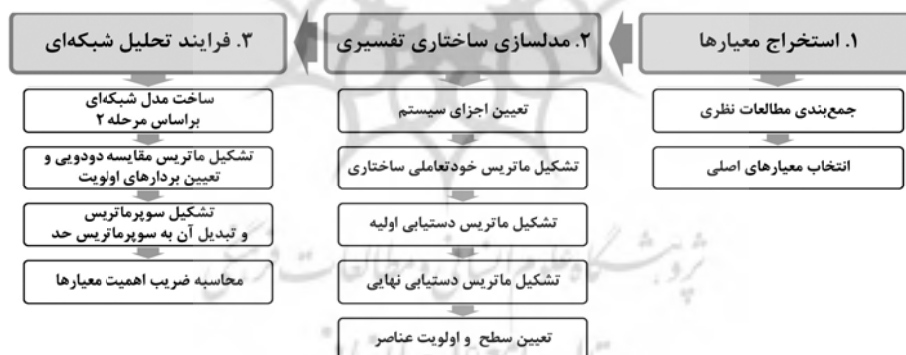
۱. استخراج معیارها

جمع‌بندی مطالعات نظری

انتخاب معیارهای اصلی

۲. مدلسازی ساختاری تفسیری

تعیین اجزای سیستم

تشکیل ماتریس خودتعاملی ساختاری

تشکیل ماتریس دستیابی اولیه

تشکیل ماتریس دستیابی نهایی

تعیین سطح و اولویت عناصر

۳. فرایند تحلیل شبکه‌ای

ساخت مدل شبکه‌ای براساس مرحله ۲

تشکیل ماتریس مقایسه دودویی و تعیین بردارهای اولویت

تشکیل سوپرماتریس و تبدیل آن به سوپرماتریس حد

محاسبه ضریب اهمیت معیارها

پژوهشگاه علوم انسانی و مطالعات فرهنگی